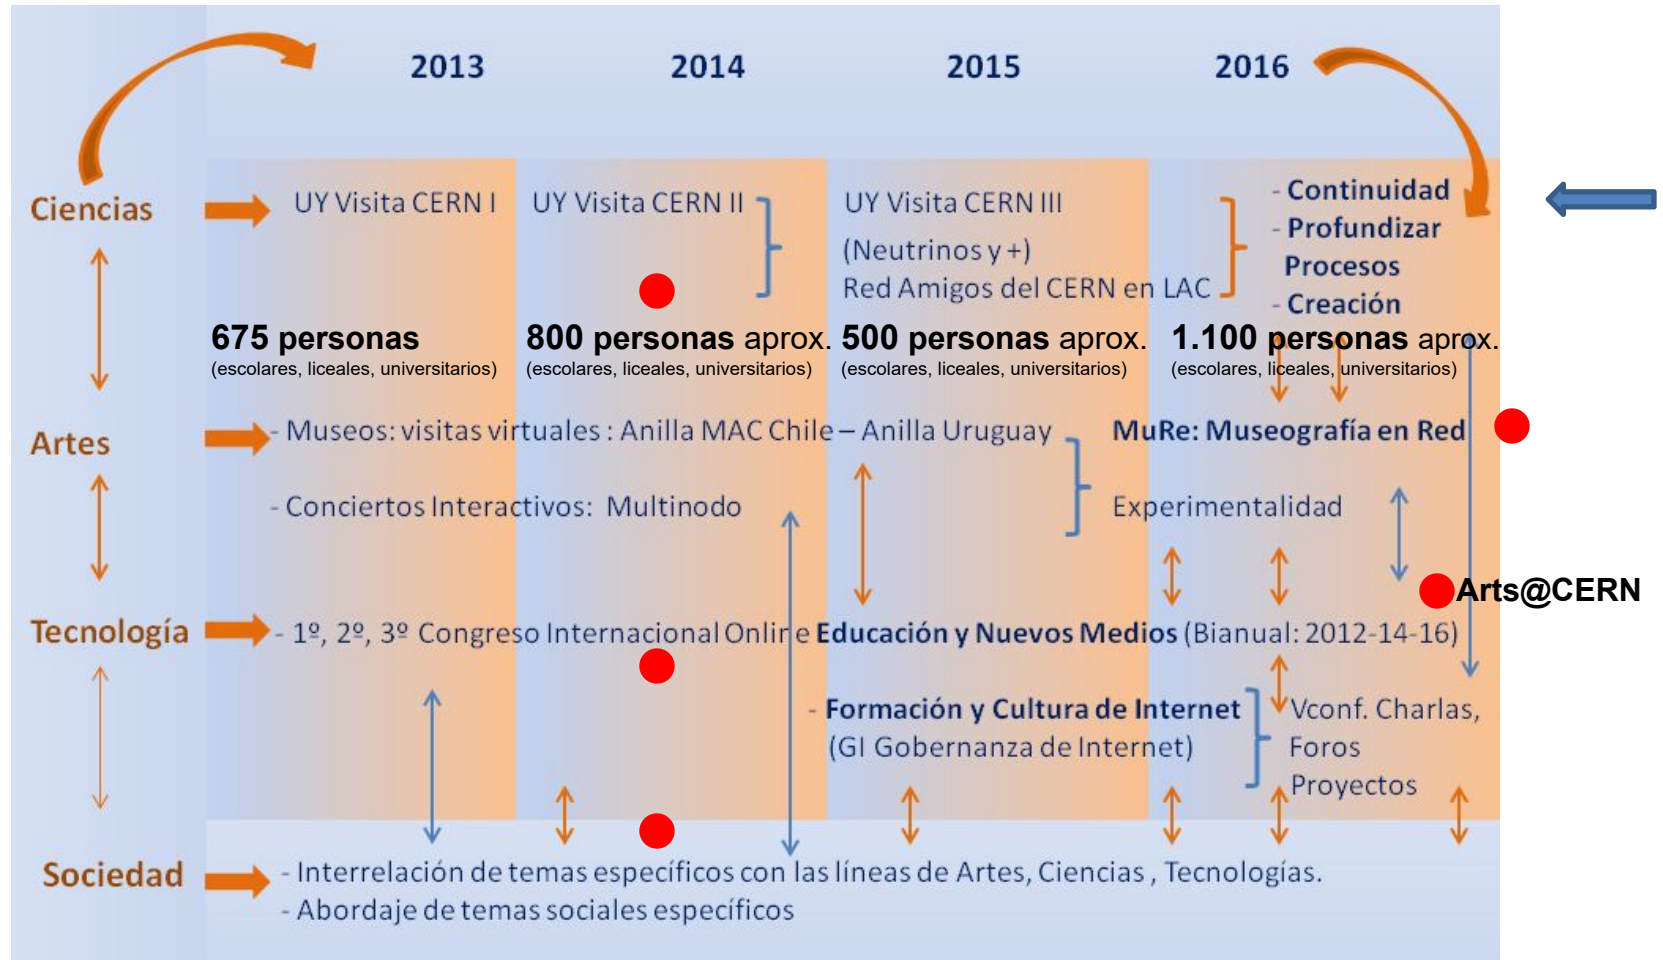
2013 2014 2015 2016

Ciencias

UY Visita CERN I

UY Visita CERN II

UY Visita CERN III
(Neutrinos y +)
Red Amigos del CERN en LAC

- Continuidad
- Profundizar
Procesos
- Creación

675 personas
(escolares, liceales, universitarios)

800 personas aprox.
(escolares, liceales, universitarios)

500 personas aprox.
(escolares, liceales, universitarios)

1.100 personas aprox.
(escolares, liceales, universitarios)

Artes

- Museos: visitas virtuales : Anilla MAC Chile – Anilla Uruguay

- Conciertos Interactivos: Multinodo

MuRe: Museografía en Red

Experimentalidad

Arts@CERN

Tecnología

- 1º, 2º, 3º Congreso Internacional Online Educación y Nuevos Medios (Bianual: 2012-14-16)

- Formación y Cultura de Internet
(GI Gobernanza de Internet)

Vconf. Charlas,
Foros
Proyectos

Sociedad

- Interrelación de temas específicos con las líneas de Artes, Ciencias , Tecnologías.
- Abordaje de temas sociales específicos